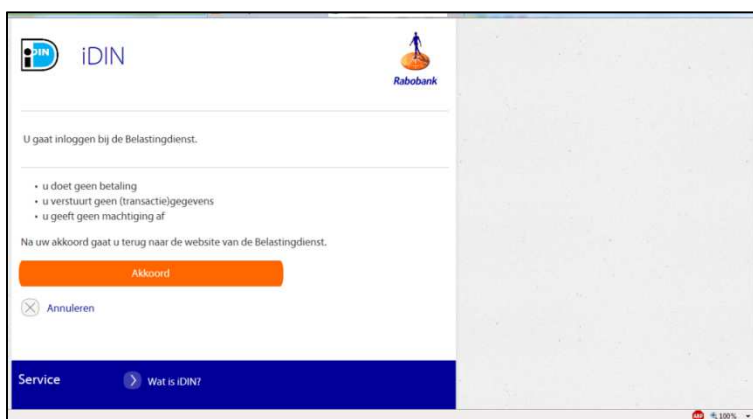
iDIN

iDIN

Rabobank

U gaat inloggen bij de Belastingdienst.

• u doet geen betaling
• u verstuurt geen (transactie)gegevens
• u geeft geen machtiging af

Na uw akkoord gaat u terug naar de website van de Belastingdienst.

Akkoord

Annuleren

Service

Wat is iDIN?

100%